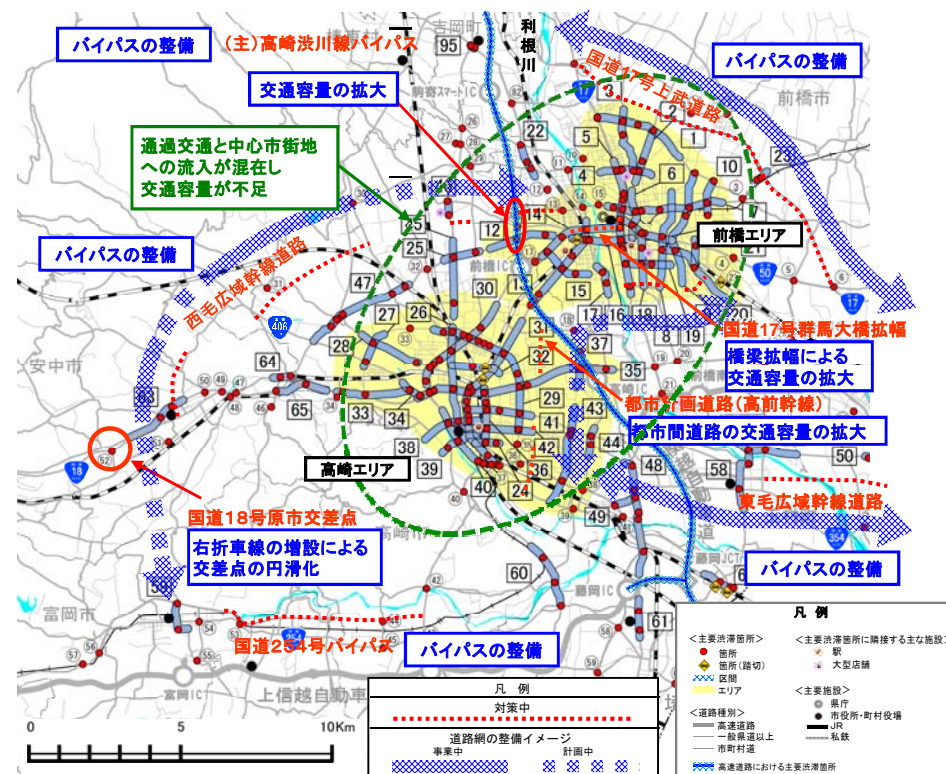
バイパスの整備

(主)高崎渋川線バイパス

交通容量の拡大

通過交通と中心市街地への流入が混在し交通容量が不足

バイパスの整備

国道17号上武道路

バイパスの整備

前橋市

利根川

前橋エリア

西毛広域幹線道路

国道17号群馬大橋拡幅

橋梁拡幅による交通容量の拡大

都市計画道路(高前幹線)

都市間道路の交通容量の拡大

高崎エリア

安中市

国道18号原市交差点

右折車線の増設による交差点の円滑化

東毛広域幹線道路

バイパスの整備

富岡市

国道254号バイパス

バイパスの整備

上信越自動車道

95 3 22 5 10 23 4 6 14 12 25 13 47 30 15 17 16 18 27 26 28 31 37 19 32 35 64 63 65 33 34 29 43 21 41 42 38 39 36 40 24 44 48 58 50 49 60 61 59 62

0 5 10Km

凡 例
対策中
道路網の整備イメージ
事業中 計画中

凡 例
<主要渋滞箇所>
箇所
箇所(踏切)
区間
エリア
<主要渋滞箇所に隣接する主な施設>
駅
大型店舗
<主要施設>
県庁
市役所・町村役場
<道路種別>
高速道路
一般県道以上
市町村道
JR
私鉄
高速道路における主要渋滞箇所